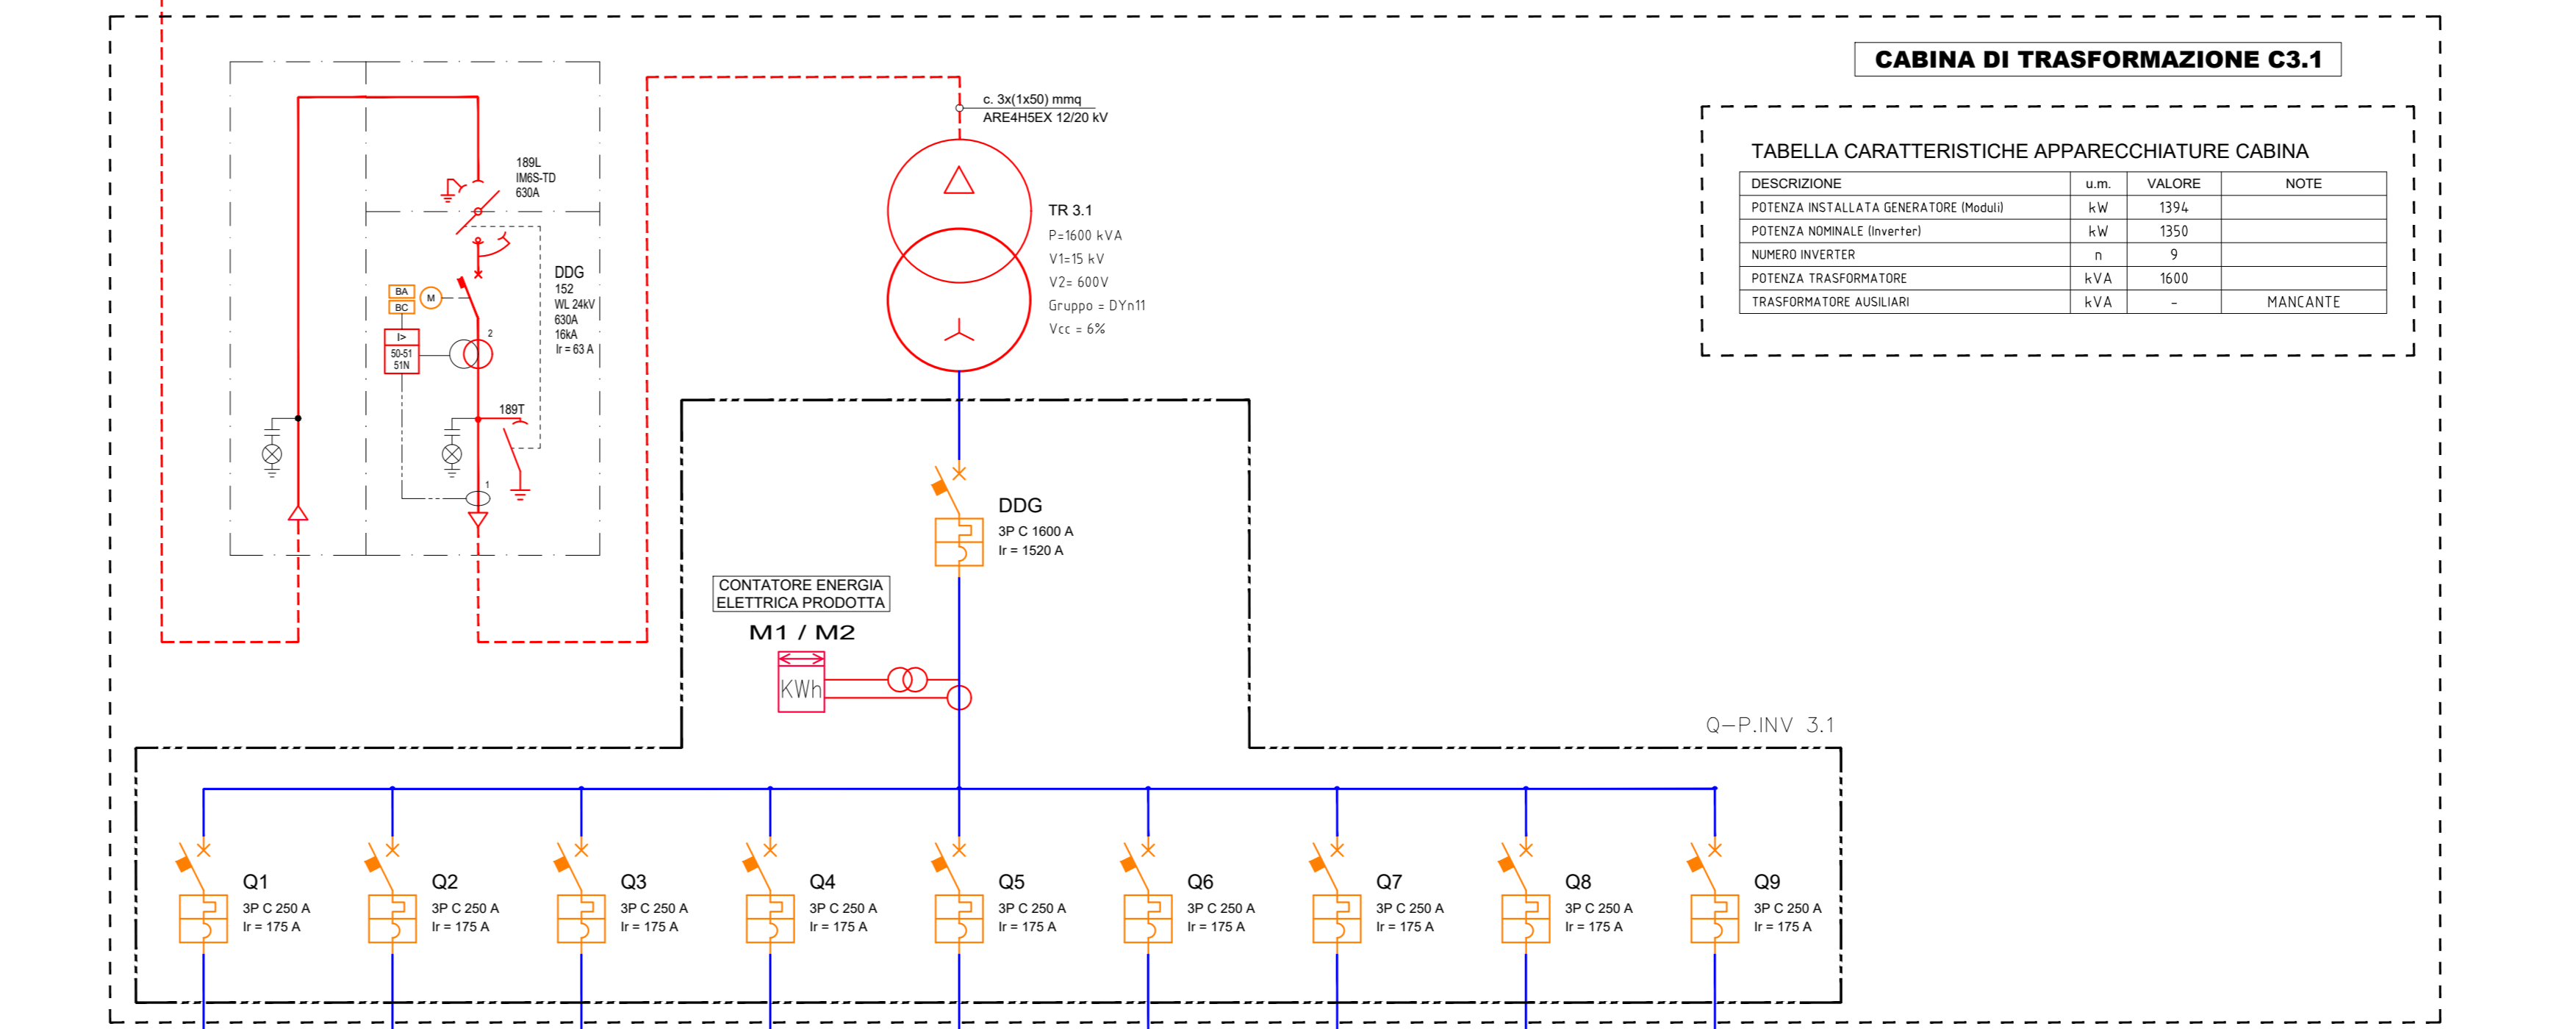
CABINA DI TRASFORMAZIONE C3.1

TABELLA CARATTERISTICHE APPARECCHIATURE CABINA

| DESCRIZIONE | u.m. | VALORE | NOTE |
|---|---|---|---|
| POTENZA INSTALLATA GENERATORE (Moduli) | kW | 1394 | |
| POTENZA NOMINALE (Inverter) | kW | 1350 | |
| NUMERO INVERTER | n | 9 | |
| POTENZA TRASFORMATORE | kVA | 1600 | |
| TRASFORMATORE AUSILIARI | kVA | - | MANCANTE |

c. 3x(1x50) mmq
ARE4H5EX 12/20 kV

189L
IM6S-TD
630A

DDG
152
WL 24kV
630A
16kA
Ir = 63 A

BA
BC
M
I>
50-51
51N
2
189T
1

TR 3.1
P=1600 kVA
V1=15 kV
V2= 600V
Gruppo = DYn11
Vcc = 6%

DDG
3P C 1600 A
Ir = 1520 A

CONTATORE ENERGIA ELETTRICA PRODOTTA
M1 / M2
KWh

Q-P.INV 3.1

Q1
3P C 250 A
Ir = 175 A

Q2
3P C 250 A
Ir = 175 A

Q3
3P C 250 A
Ir = 175 A

Q4
3P C 250 A
Ir = 175 A

Q5
3P C 250 A
Ir = 175 A

Q6
3P C 250 A
Ir = 175 A

Q7
3P C 250 A
Ir = 175 A

Q8
3P C 250 A
Ir = 175 A

Q9
3P C 250 A
Ir = 175 A